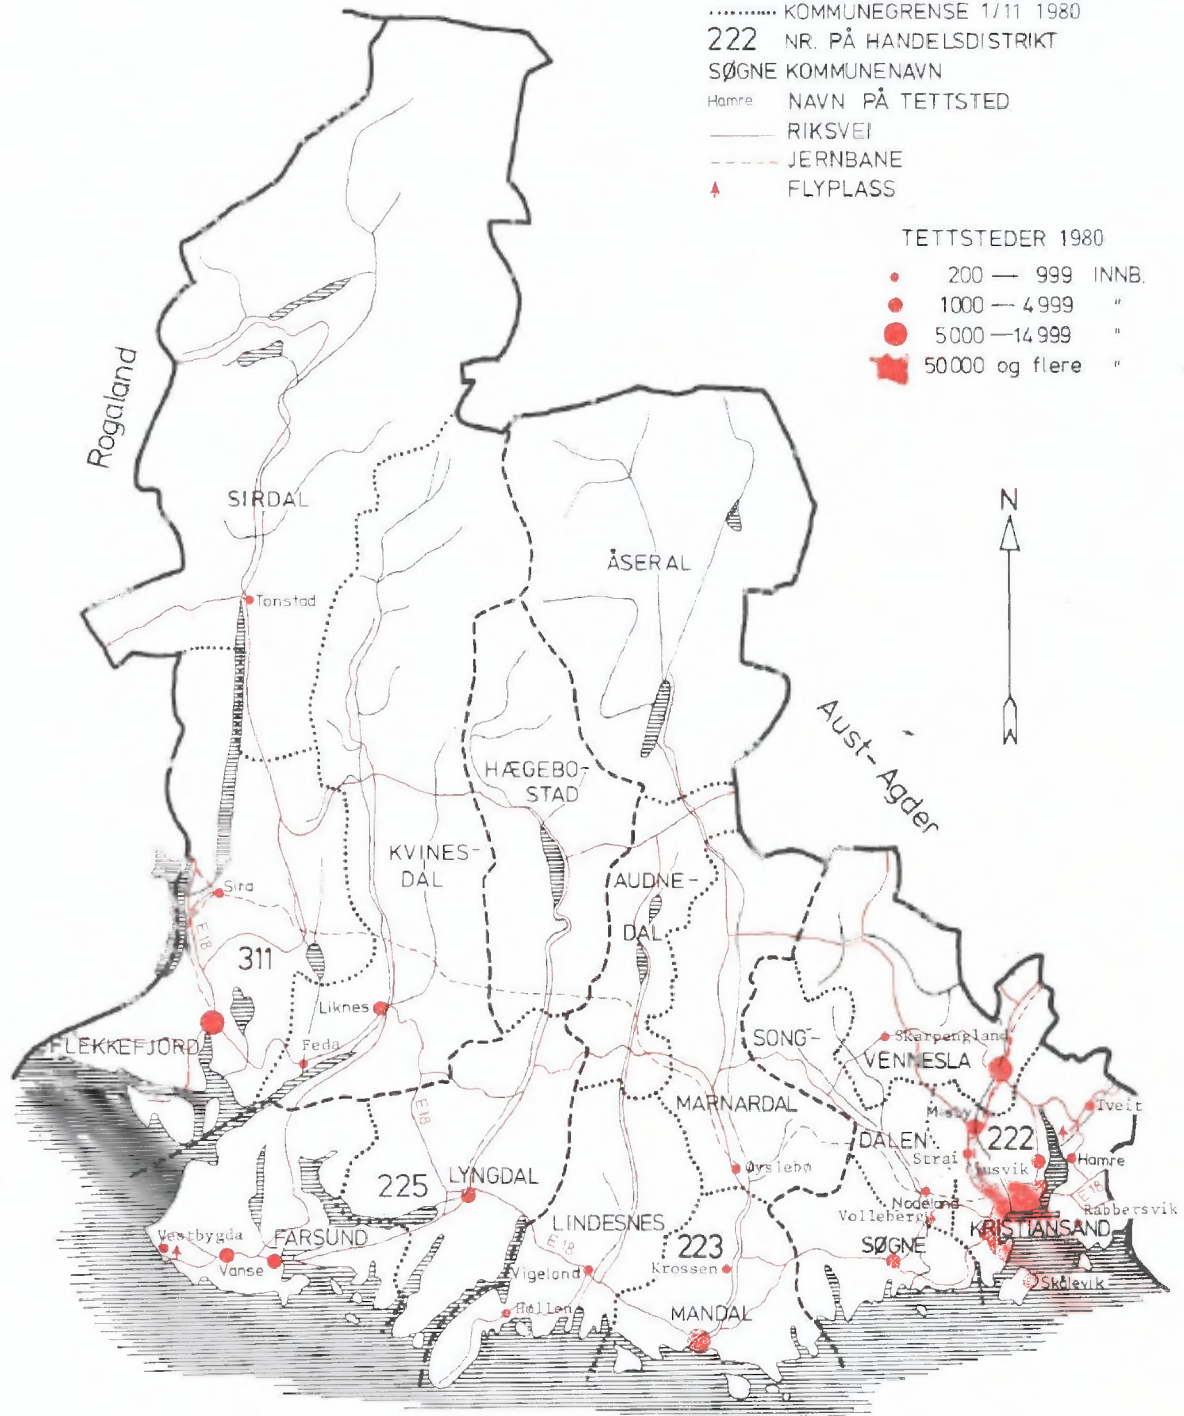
KOMMUNEGRENSE 1/11 1980
222 NR. PÅ HANDELSDISTRIKT
SØGNE KOMMUNENAVN
Hamre NAVN PÅ TETTSTED
RIKSVEI
JERNBANE
FLYPLASS

TETTSTEDER 1980
200 — 999 INNB.
1000 — 4999 "
5000 — 14999 "
50000 og flere "

Rogaland
Aust-Agder
N

SIRDAL
Tonstad
ÅSERAL
HÆGEBOSTAD
KVINESDAL
AUDNEDAL
Sira
E18
311
Liknes
FLEKKEFJORD
Feda
SONGDALEN
VENNESLA
Skarpengland
MARNARDAL
Mosby
Tveit
222
Strai
Justvik
Hamre
E18
Øyslebø
Nodeland
Rabbersvik
Vollebergi
KRISTIANSAND
225
LYNGDAL
LINDESNES
223
SØGNE
Vestbygda
FARSUND
E18
Krossen
Vanse
Vigeland
Skålevik
Hellen
MANDAL
E18